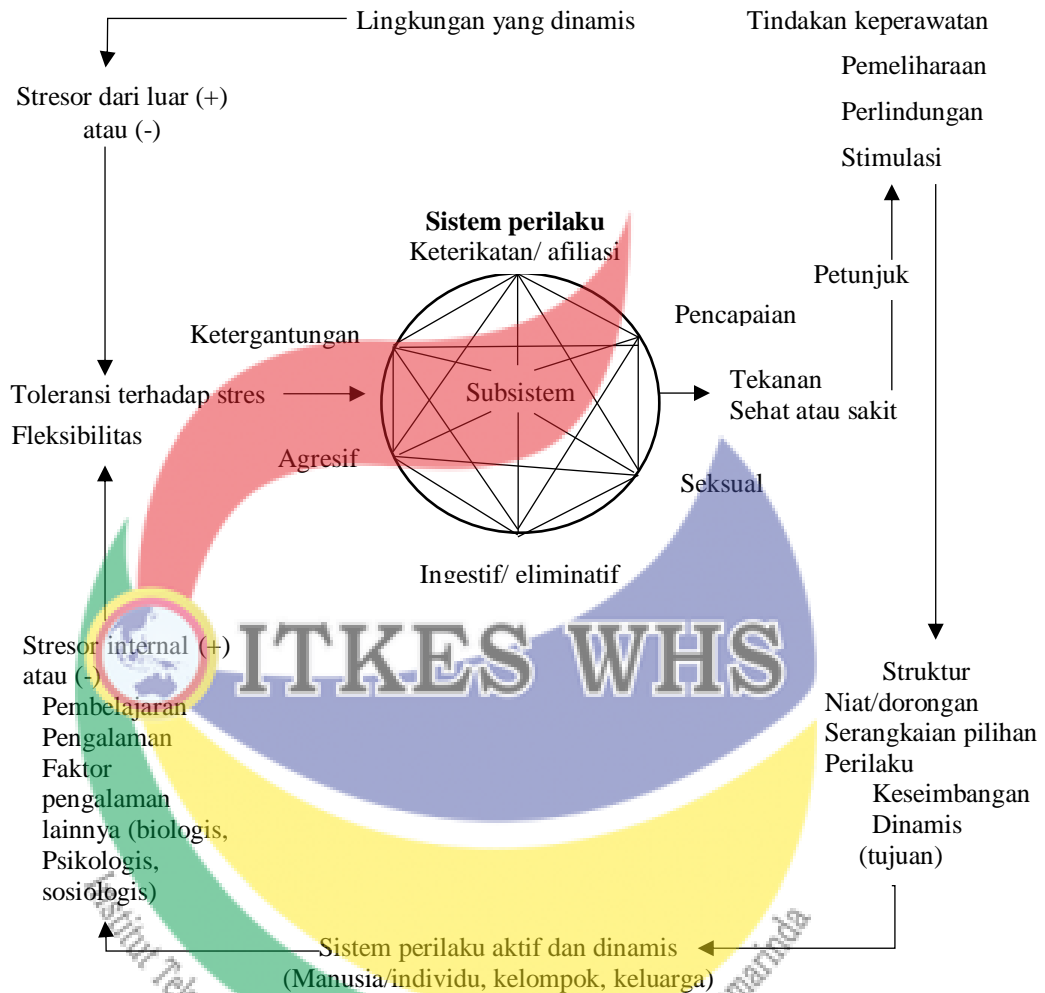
Lingkungan yang dinamis

Tindakan keperawatan

Pemeliharaan

Perlindungan

Stimulasi

Stresor dari luar (+) atau (-)

Sistem perilaku

Keterikatan/ afiliasi

Petunjuk

Pencapaian

Ketergantungan

Toleransi terhadap stres

Subsistem

Tekanan

Sehat atau sakit

Fleksibilitas

Agresif

Seksual

Ingestif/ eliminatif

Stresor internal (+) atau (-)

ITKES WHS

Pembelajaran

Pengalaman

Faktor pengalaman lainnya (biologis, Psikologis, sosiologis)

Struktur

Niat/dorongan

Serangkaian pilihan

Perilaku

Keseimbangan

Dinamis

(tujuan)

Sistem perilaku aktif dan dinamis

(Manusia/individu, kelompok, keluarga)

Institut Te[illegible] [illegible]marinda